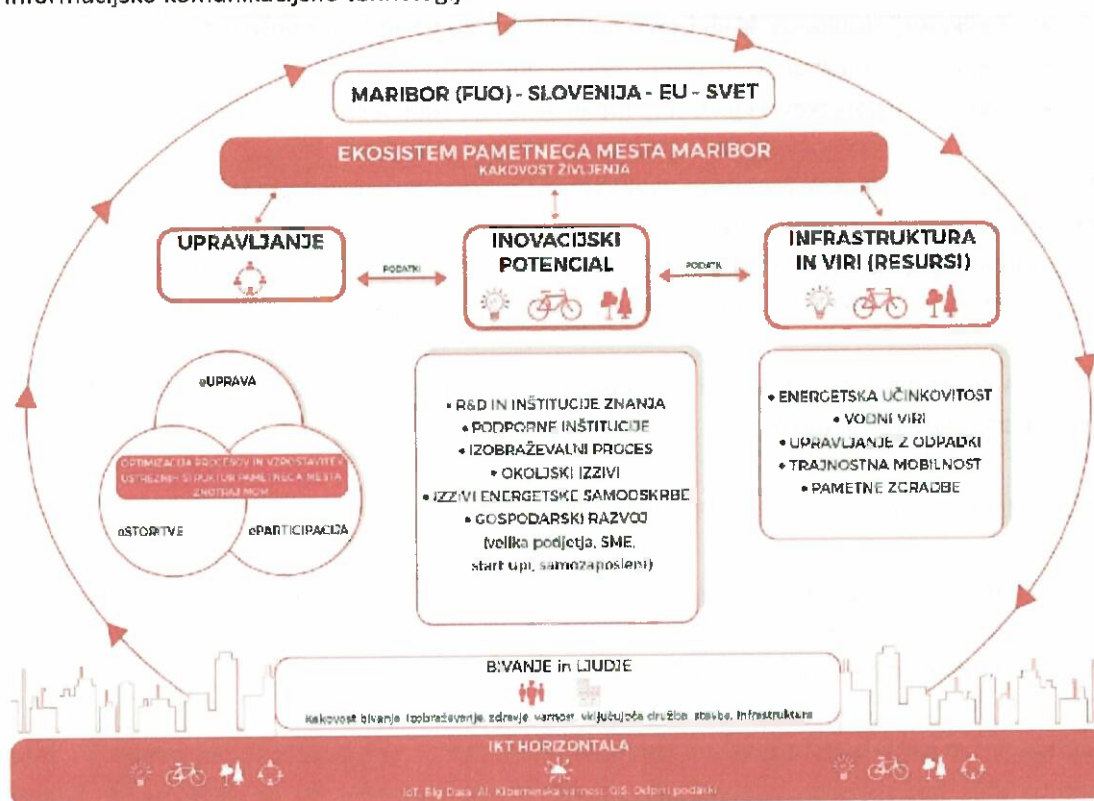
informacijsko komunikacijske tehnologij

MARIBOR (FUO) - SLOVENIJA - EU - SVET

EKOSISTEM PAMETNEGA MESTA MARIBOR
KAKOVOST ŽIVLJENJA

UPRAVLJANJE

PODATKI

INOVACIJSKI POTENCIAL

PODATKI

INFRASTRUKTURA IN VIRI (RESURSI)

eUPRAVA

OPTIMIZACIJA PROCESOV IN VZPOSTAVITEV USTREZNIH STRUKTUR PAMETNEGA MESTA ZNOTRAJ MOM

eSTORITVE

ePARTICIPACIJA

• R&D IN INŠTITUCIJE ZNANJA
• PODPORNE INŠTITUCIJE
• IZOBRAŽEVALNI PROCES
• OKOLJSKI IZZIVI
• IZZIVI ENERGETSKE SAMOOSKRBE
• GOSPODARSKI RAZVOJ (velika podjetja, SME, start upi, samozaposleni)

• ENERGETSKA UČINKOVITOST
• VODNI VIRI
• UPRAVLJANJE Z ODPADKI
• TRAJNOSTNA MOBILNOST
• PAMETNE ZGRADBE

BIVANJE in LJUDJE

Kakovost bivanja, izobraževanje, zdravje, varnost, vključujoča družba, stavbe, infrastruktura

IKT HORIZONTALA

IoT, Big Data, AI, Kibernetska varnost, GIS, Odprti podatki